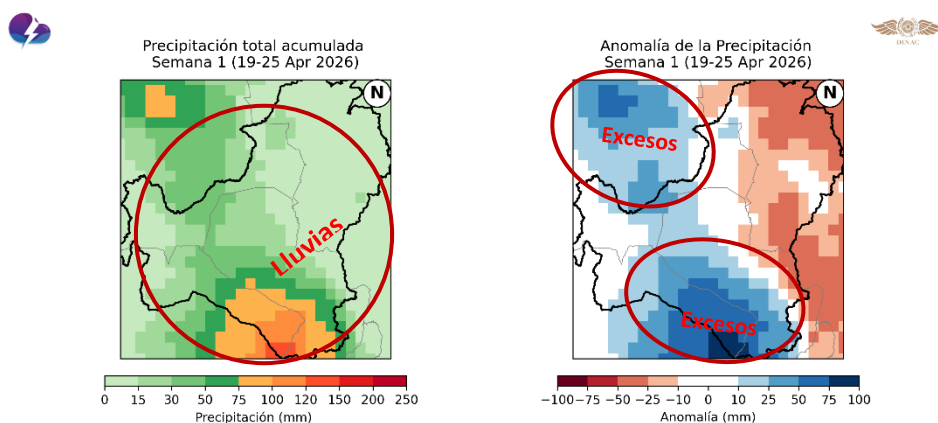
DINAC

Precipitación total acumulada
Semana 1 (19-25 Apr 2026)

N

Lluvias

0 15 30 50 75 100 120 150 200 250
Precipitación (mm)

Anomalía de la Precipitación
Semana 1 (19-25 Apr 2026)

N

Excesos

Excesos

−100 −75 −50 −25 −10 0 10 25 50 75 100
Anomalía (mm)